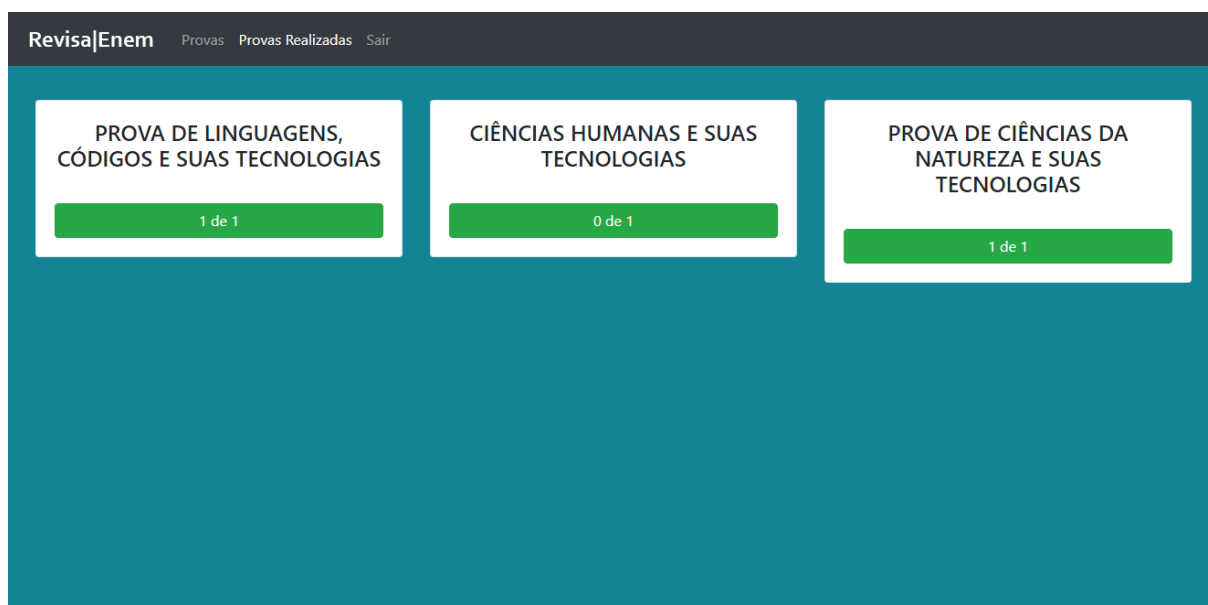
Revisa|Enem Provas Provas Realizadas Sair

PROVA DE LINGUAGENS, CÓDIGOS E SUAS TECNOLOGIAS

1 de 1

CIÊNCIAS HUMANAS E SUAS TECNOLOGIAS

0 de 1

PROVA DE CIÊNCIAS DA NATUREZA E SUAS TECNOLOGIAS

1 de 1